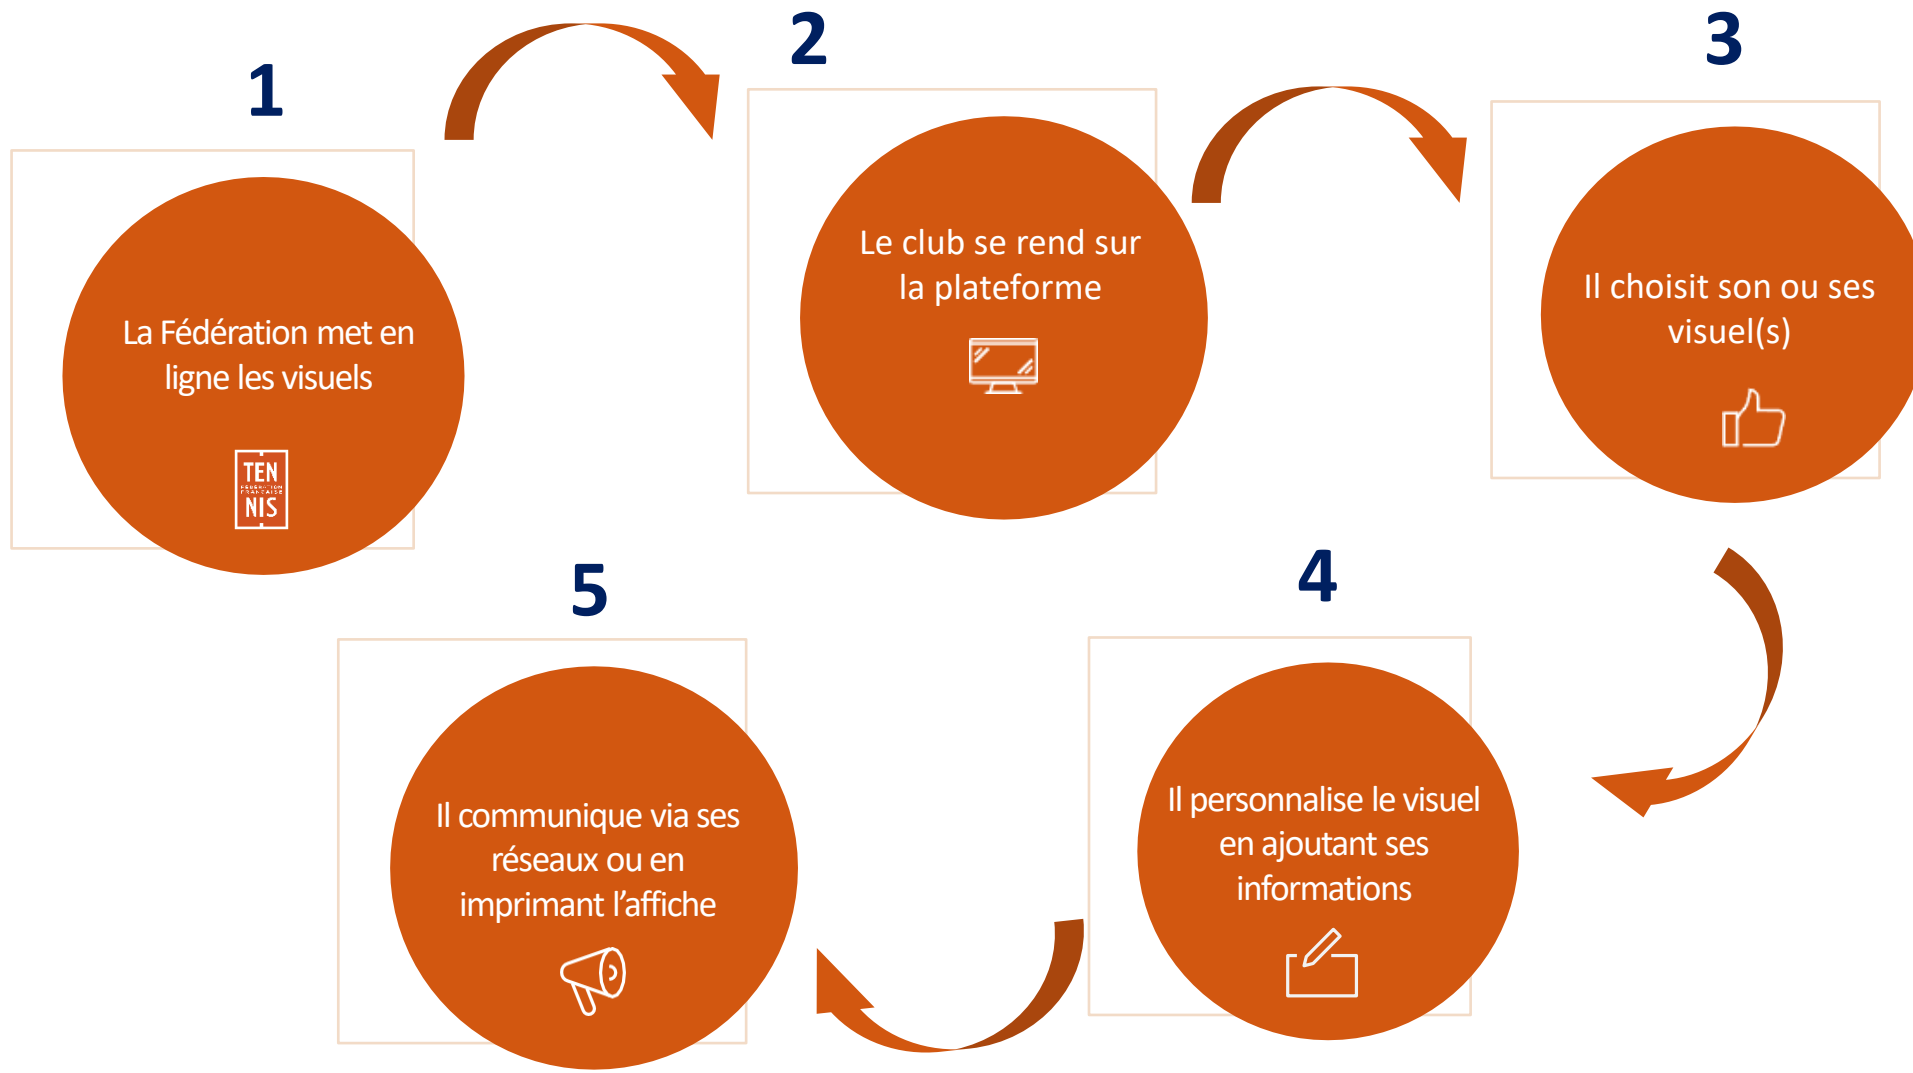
1

La Fédération met en ligne les visuels

TEN FÉDÉRATION FRANÇAISE NIS

2

Le club se rend sur la plateforme

3

Il choisit son ou ses visuel(s)

4

Il personnalise le visuel en ajoutant ses informations

5

Il communique via ses réseaux ou en imprimant l'affiche